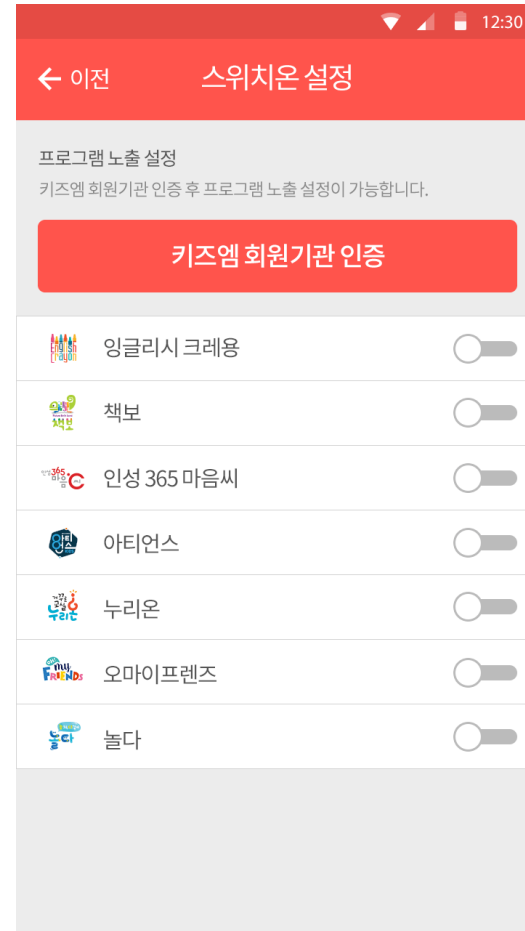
12:30

← 이전 스위치온 설정

프로그램 노출 설정
키즈엠 회원기관 인증 후 프로그램 노출 설정이 가능합니다.

키즈엠 회원기관 인증

English Crayon 잉글리시 크레용

책보 책보

365 마음C 인성 365 마음씨

아티언스

누리온 누리온

my FRIENDS 오마이프렌즈

놀다 놀다